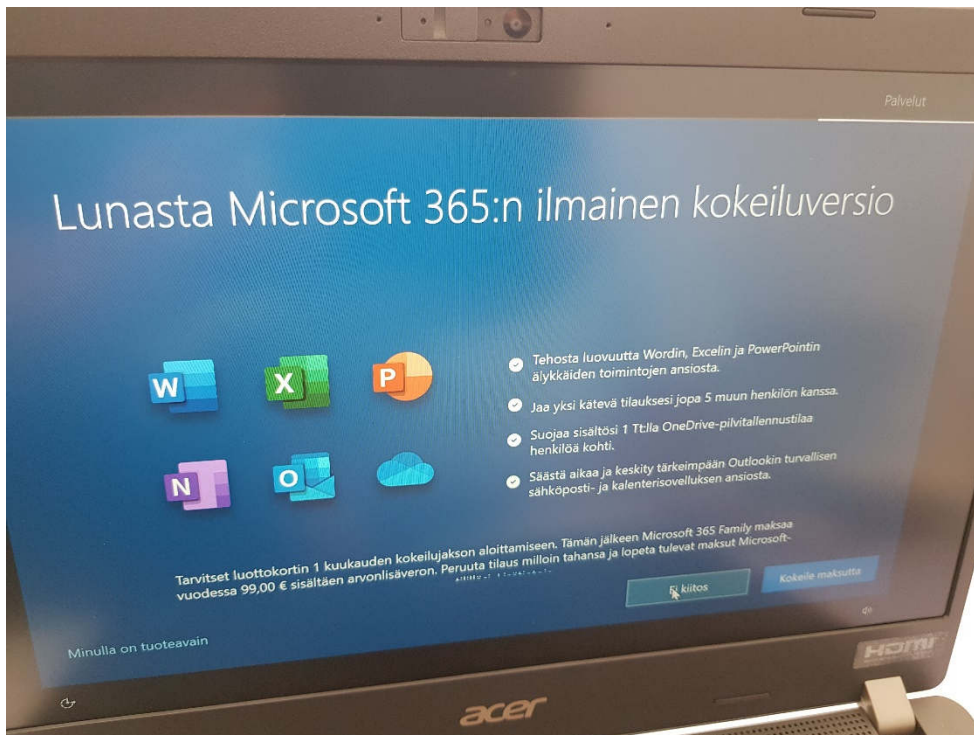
Palvelut

Lunasta Microsoft 365:n ilmainen kokeiluversio

W X P N O

Tehosta luovuutta Wordin, Excelin ja PowerPointin älykkäiden toimintojen ansiosta.

Jaa yksi kätevä tilauksesi jopa 5 muun henkilön kanssa.

Suojaa sisältösi 1 Tt:lla OneDrive-pilvitallennustilaa henkilöä kohti.

Säästä aikaa ja keskity tärkeimpään Outlookin turvallisen sähköposti- ja kalenterisovelluksen ansiosta.

Tarvitset luottokortin 1 kuukauden kokeilujakson aloittamiseen. Tämän jälkeen Microsoft 365 Family maksaa vuodessa 99,00 € sisältäen arvonlisäveron. Peruuta tilaus milloin tahansa ja lopeta tulevat maksut Microsoft- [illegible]

Ei kiitos

Kokeile maksutta

Minulla on tuoteavain

HDMI

acer